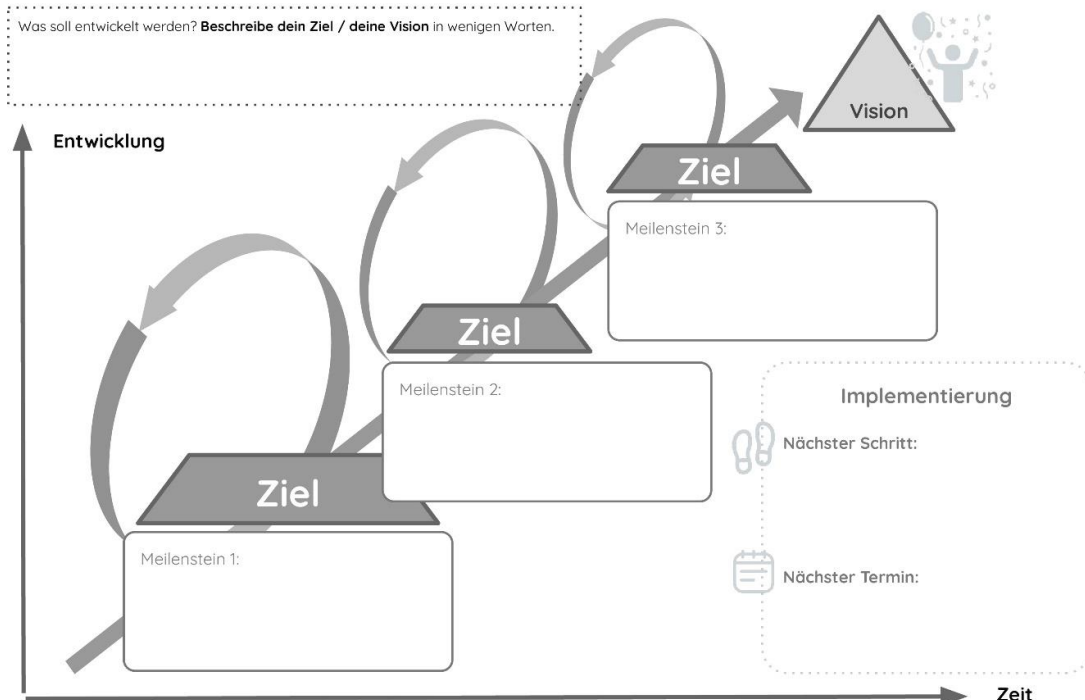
Was soll entwickelt werden? **Beschreibe dein Ziel / deine Vision** in wenigen Worten.

Vision

Entwicklung

Ziel

Meilenstein 3:

Ziel

Meilenstein 2:

Implementierung

Nächster Schritt:

Ziel

Meilenstein 1:

Nächster Termin:

Zeit